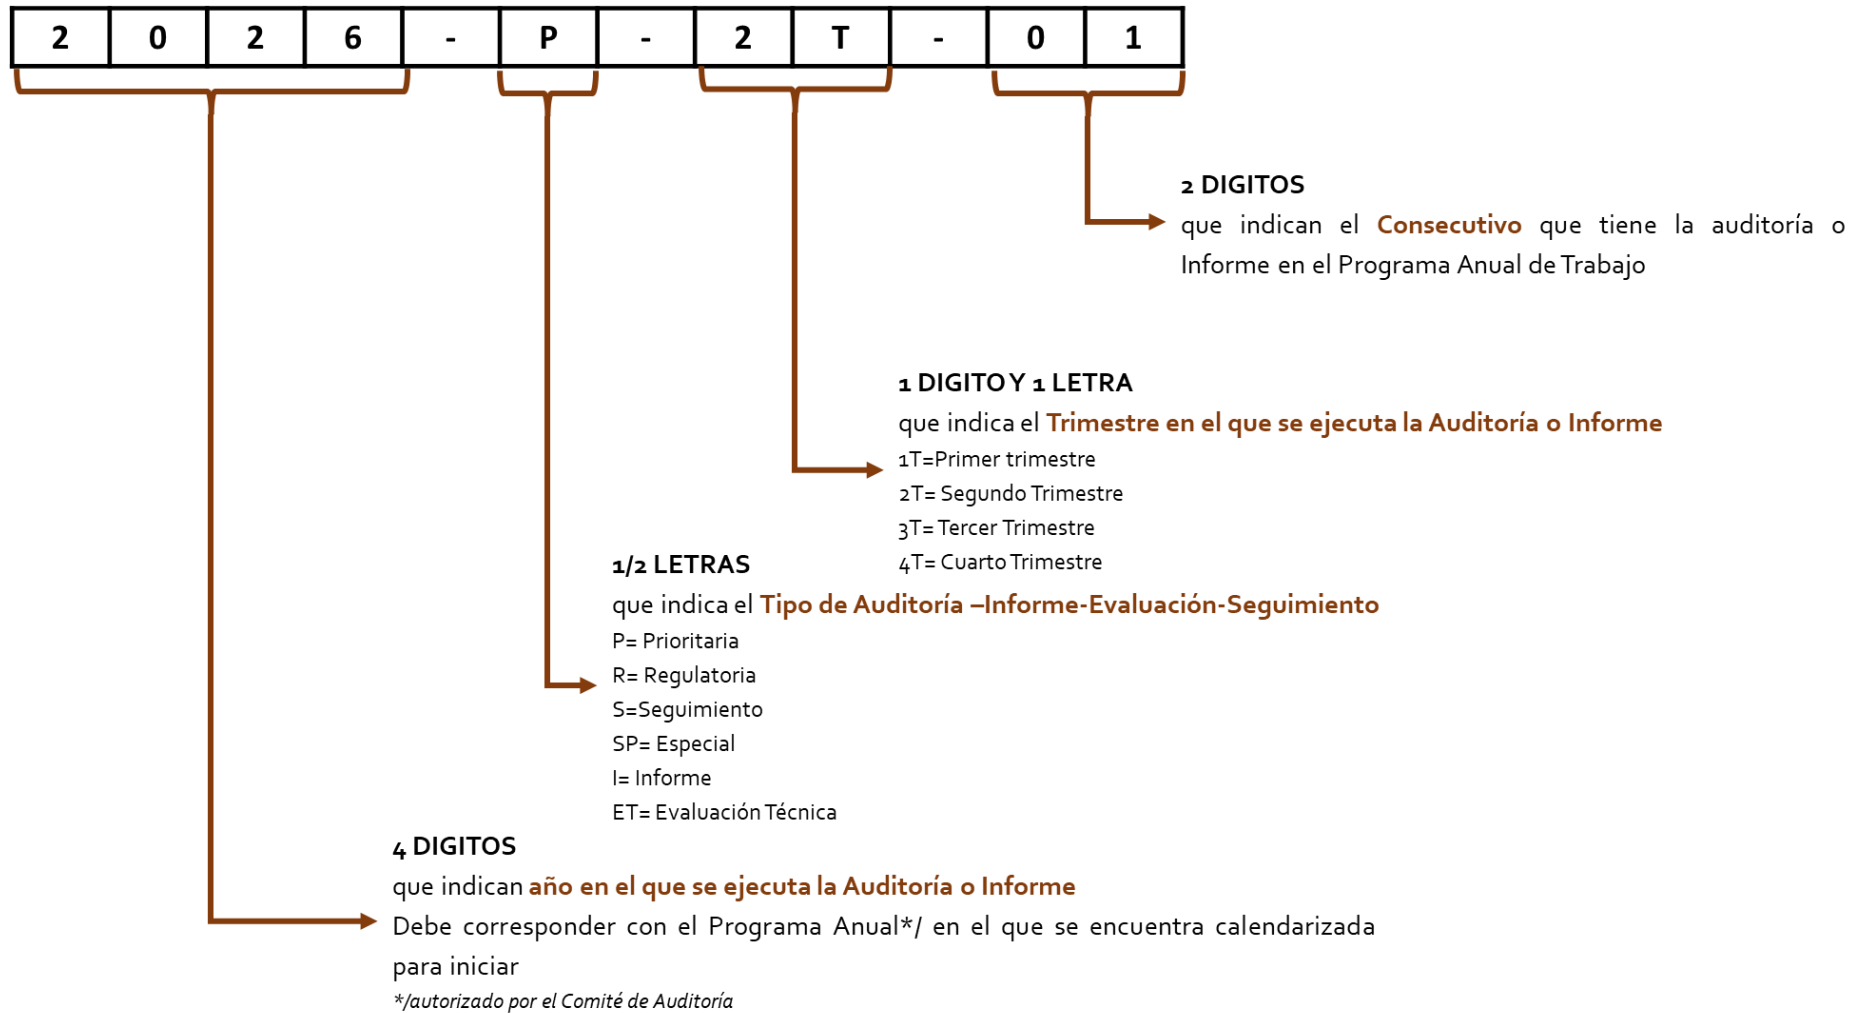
| 2 | 0 | 2 | 6 | - | P | - | 2 | T | - | 0 | 1 |
|---|---|---|---|---|---|---|---|---|---|---|---|

2 DIGITOS
que indican el Consecutivo que tiene la auditoría o Informe en el Programa Anual de Trabajo

1 DIGITO Y 1 LETRA
que indica el Trimestre en el que se ejecuta la Auditoría o Informe
1T=Primer trimestre
2T= Segundo Trimestre
3T= Tercer Trimestre
4T= Cuarto Trimestre

1/2 LETRAS
que indica el Tipo de Auditoría –Informe-Evaluación-Seguimiento
P= Prioritaria
R= Regulatoria
S=Seguimiento
SP= Especial
I= Informe
ET= Evaluación Técnica

4 DIGITOS
que indican año en el que se ejecuta la Auditoría o Informe
Debe corresponder con el Programa Anual*/ en el que se encuentra calendarizada para iniciar
*/autorizado por el Comité de Auditoría